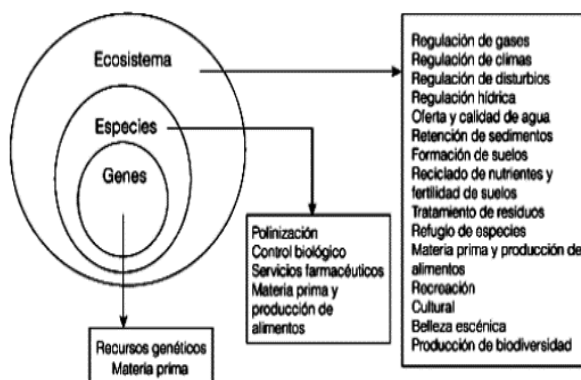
Ecosistema

Especies

Genes

Regulación de gases
Regulación de climas
Regulación de disturbios
Regulación hídrica
Oferta y calidad de agua
Retención de sedimentos
Formación de suelos
Reciclado de nutrientes y fertilidad de suelos
Tratamento de residuos
Refugio de especies
Materia prima y producción de alimentos
Recreación
Cultural
Belleza escénica
Producción de biodiversidad

Polinización
Control biológico
Servicios farmacéuticos
Materia prima y producción de alimentos

Recursos genéticos
Materia prima